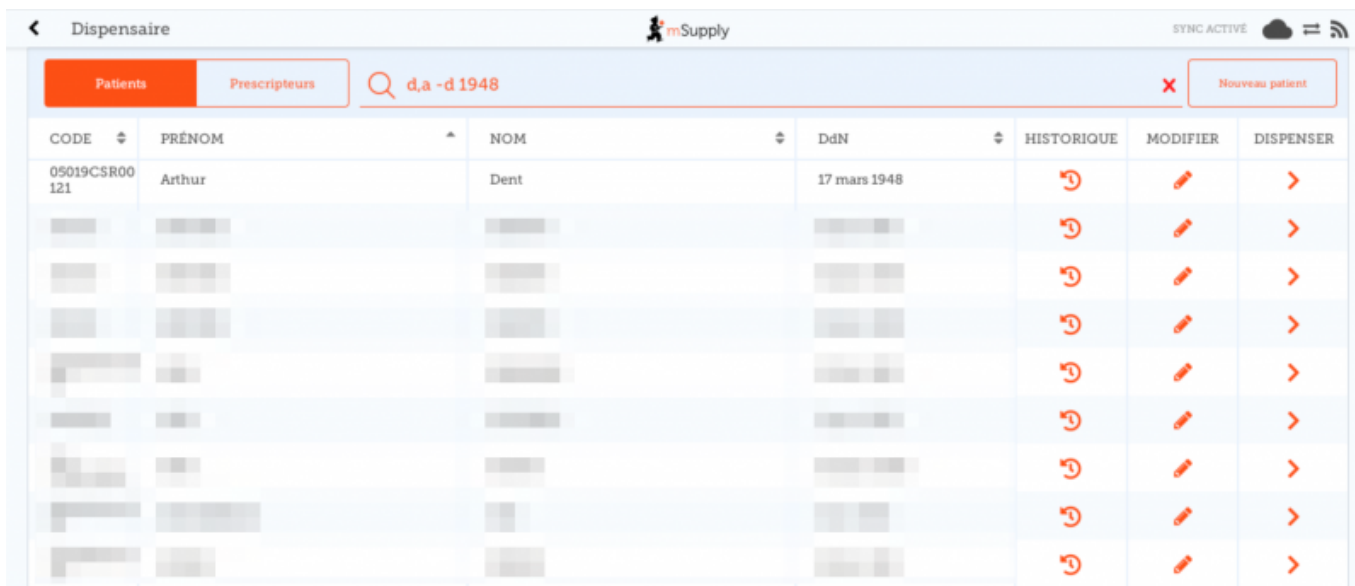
Dispensaire

mSupply

SYNC ACTIVÉ

Patients Prescripteurs

d,a -d 1948

Nouveau patient

| CODE | PRÉNOM | NOM | DdN | HISTORIQUE | MODIFIER | DISPENSER |
|---|---|---|---|---|---|---|
| 05019CSR00121 | Arthur | Dent | 17 mars 1948 | | | |
| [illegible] | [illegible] | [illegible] | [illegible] | | | |
| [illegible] | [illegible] | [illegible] | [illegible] | | | |
| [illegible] | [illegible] | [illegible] | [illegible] | | | |
| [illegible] | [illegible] | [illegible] | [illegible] | | | |
| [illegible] | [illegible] | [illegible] | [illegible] | | | |
| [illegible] | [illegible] | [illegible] | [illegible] | | | |
| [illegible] | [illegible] | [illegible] | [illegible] | | | |
| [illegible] | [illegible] | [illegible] | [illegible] | | | |